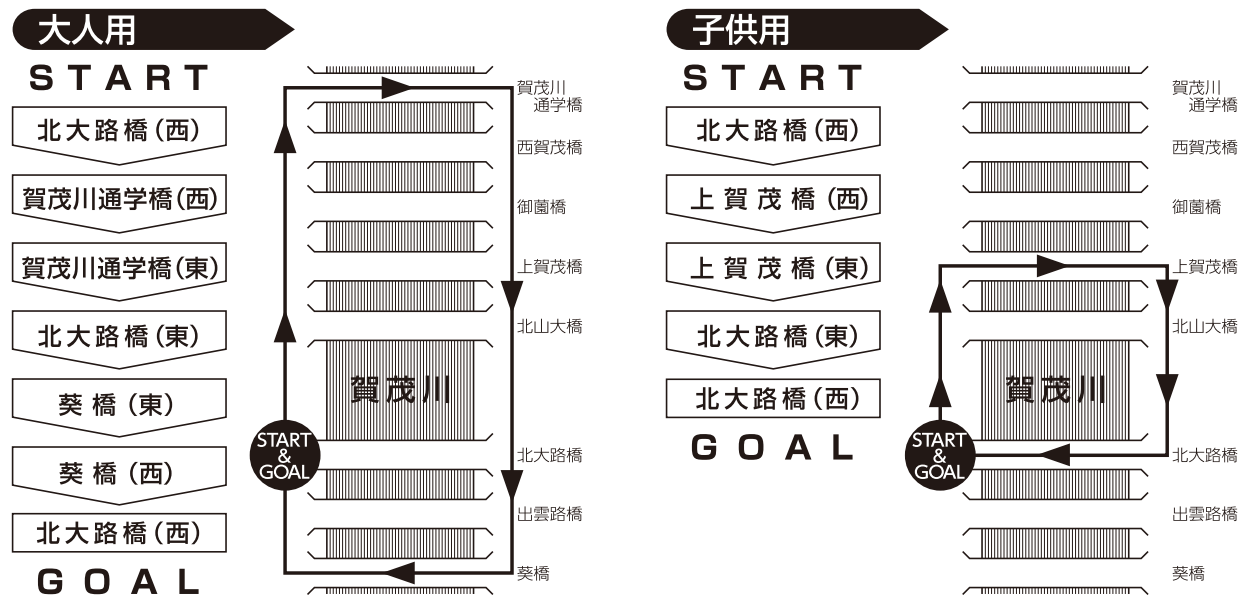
大人用

START

北大路橋(西)

賀茂川通学橋(西)

賀茂川通学橋(東)

北大路橋(東)

葵 橋 (東)

葵 橋 (西)

北大路橋(西)

GOAL

賀茂川通学橋
西賀茂橋
御薗橋
上賀茂橋
北山大橋
賀茂川
START & GOAL
北大路橋
出雲路橋
葵橋

子供用

START

北大路橋(西)

上 賀 茂 橋 (西)

上 賀 茂 橋 (東)

北大路橋(東)

北大路橋(西)

GOAL

賀茂川通学橋
西賀茂橋
御薗橋
上賀茂橋
北山大橋
賀茂川
START & GOAL
北大路橋
出雲路橋
葵橋